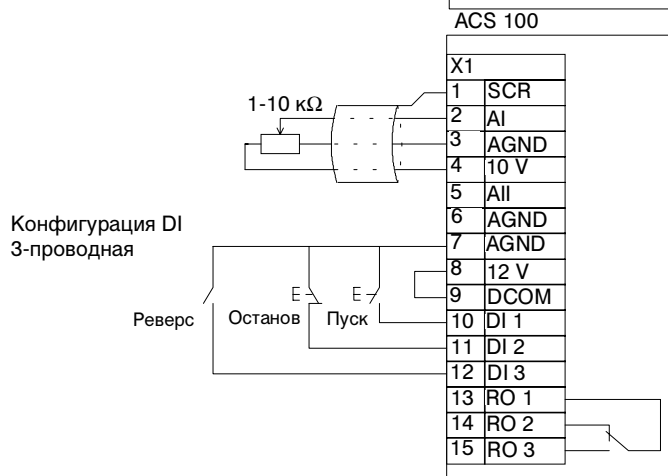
ACS 100

1-10 kΩ

Конфигурация DI
3-проводная

Реверс
Останов
Пуск

E
E

| X1 | |
|---|---|
| 1 | SCR |
| 2 | AI |
| 3 | AGND |
| 4 | 10 V |
| 5 | AII |
| 6 | AGND |
| 7 | AGND |
| 8 | 12 V |
| 9 | DCOM |
| 10 | DI 1 |
| 11 | DI 2 |
| 12 | DI 3 |
| 13 | RO 1 |
| 14 | RO 2 |
| 15 | RO 3 |